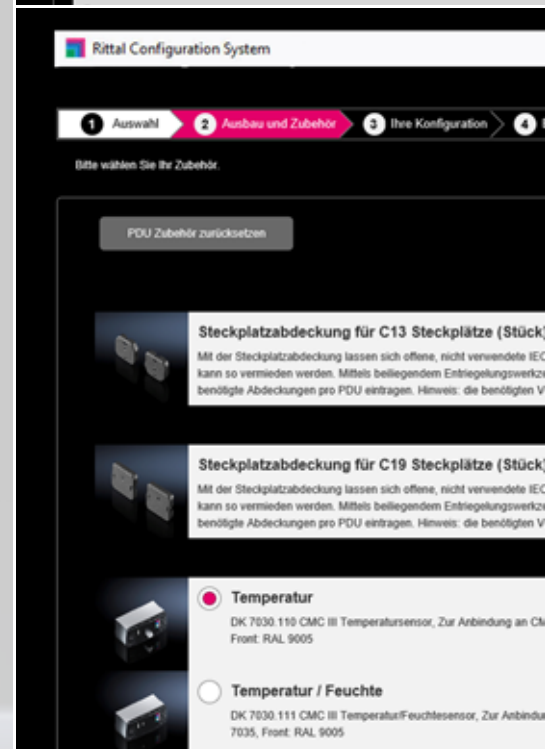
Rittal Configuration System

1 Auswahl
2 Ausbau und Zubehör
3 Ihre Konfiguration
4

Bitte wählen Sie Ihr Zubehör.

PDU Zubehör zurücksetzen

Steckplatzabdeckung für C13 Steckplätze (Stück)
Mit der Steckplatzabdeckung lassen sich offene, nicht verwendete IEC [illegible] kann so vermieden werden. Mittels beiliegendem Entriegelungswerkz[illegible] benötigte Abdeckungen pro PDU eintragen. Hinweis: die benötigten V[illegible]

Steckplatzabdeckung für C19 Steckplätze (Stück)
Mit der Steckplatzabdeckung lassen sich offene, nicht verwendete IEC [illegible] kann so vermieden werden. Mittels beiliegendem Entriegelungswerkz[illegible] benötigte Abdeckungen pro PDU eintragen. Hinweis: die benötigten V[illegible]

Temperatur
DK 7030.110 CMC III Temperatursensor, Zur Anbindung an CM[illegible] Front: RAL 9005

Temperatur / Feuchte
DK 7030.111 CMC III Temperatur/Feuchtesensor, Zur Anbindu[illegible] 7035, Front: RAL 9005